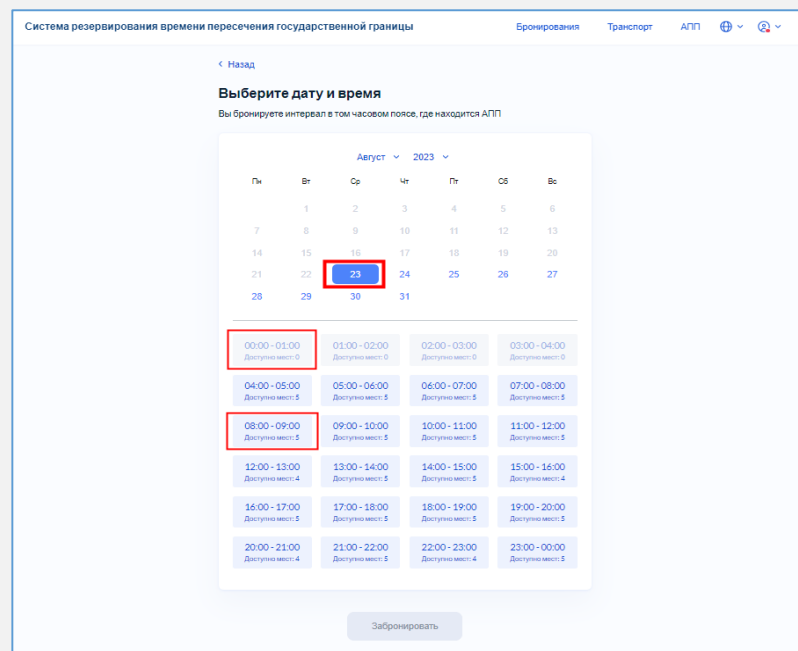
Система резервирования времени пересечения государственной границы

Бронирования Транспорт АПП

‹ Назад

Выберите дату и время

Вы бронируете интервал в том часовом поясе, где находится АПП

Август 2023

| Пн | Вт | Ср | Чт | Пт | Сб | Вс |
|---|---|---|---|---|---|---|
| | 1 | 2 | 3 | 4 | 5 | 6 |
| 7 | 8 | 9 | 10 | 11 | 12 | 13 |
| 14 | 15 | 16 | 17 | 18 | 19 | 20 |
| 21 | 22 | 23 | 24 | 25 | 26 | 27 |
| 28 | 29 | 30 | 31 | | | |

| | | | |
|---|---|---|---|
| 00:00 - 01:00 Доступно мест: 0 | 01:00 - 02:00 Доступно мест: 0 | 02:00 - 03:00 Доступно мест: 0 | 03:00 - 04:00 Доступно мест: 0 |
| 04:00 - 05:00 Доступно мест: 5 | 05:00 - 06:00 Доступно мест: 5 | 06:00 - 07:00 Доступно мест: 5 | 07:00 - 08:00 Доступно мест: 5 |
| 08:00 - 09:00 Доступно мест: 5 | 09:00 - 10:00 Доступно мест: 5 | 10:00 - 11:00 Доступно мест: 5 | 11:00 - 12:00 Доступно мест: 5 |
| 12:00 - 13:00 Доступно мест: 4 | 13:00 - 14:00 Доступно мест: 5 | 14:00 - 15:00 Доступно мест: 5 | 15:00 - 16:00 Доступно мест: 4 |
| 16:00 - 17:00 Доступно мест: 5 | 17:00 - 18:00 Доступно мест: 5 | 18:00 - 19:00 Доступно мест: 5 | 19:00 - 20:00 Доступно мест: 5 |
| 20:00 - 21:00 Доступно мест: 4 | 21:00 - 22:00 Доступно мест: 5 | 22:00 - 23:00 Доступно мест: 5 | 23:00 - 00:00 Доступно мест: 5 |

Забронировать